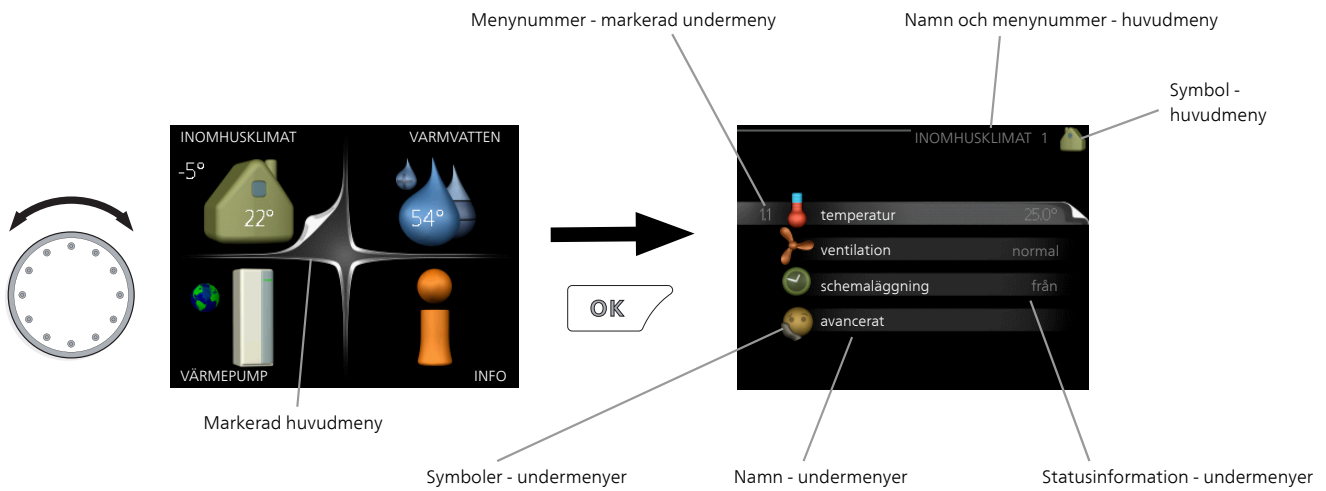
Menynummer - markerad undermeny

Namn och menynummer - huvudmeny

Symbol - huvudmeny

INOMHUSKLIMAT

VARMVATTEN

-5°

22°

54°

VÄRMEPUMP

INFO

Markerad huvudmeny

OK

INOMHUSKLIMAT 1

1.1 temperatur 25.0°

ventilation normal

schemaläggning från

avancerat

Symboler - undermenyer

Namn - undermenyer

Statusinformation - undermenyer